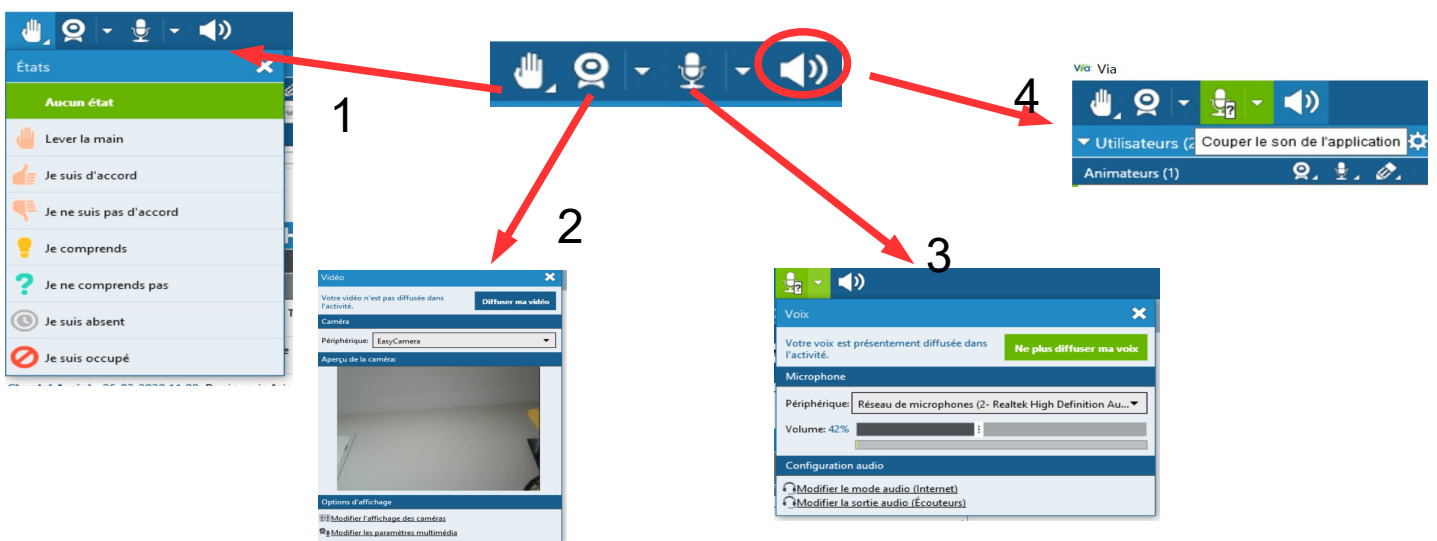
États

Aucun état

Lever la main

Je suis d'accord

Je ne suis pas d'accord

Je comprends

Je ne comprends pas

Je suis absent

Je suis occupé

1

2

Vidéo

Votre vidéo n'est pas diffusée dans l'activité.

Diffuser ma vidéo

Caméra

Périphérique: EasyCamera

Aperçu de la caméra:

Options d'affichage

Modifier l'affichage des caméras

Modifier les paramètres multimédia

3

Voix

Votre voix est présentement diffusée dans l'activité.

Ne plus diffuser ma voix

Microphone

Périphérique: Réseau de microphones (2- Realtek High Definition Au...

Volume: 42%

Configuration audio

Modifier le mode audio (Internet)

Modifier la sortie audio (Écouteurs)

4

Via

Utilisateurs (2

Couper le son de l'application

Animateurs (1)